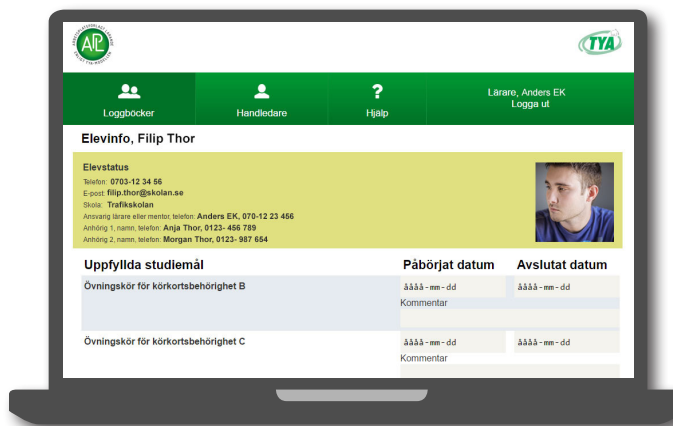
APL

TYA

Loggböcker
Handledare
?
Hjälp
Lärare, Anders EK
Logga ut

Elevinfo, Filip Thor

Elevstatus
Telefon: 0703-12 34 56
E-post: filip.thor@skolan.se
Skola: Trafikskolan
Ansvarig lärare eller mentor, telefon: Anders EK, 070-12 23 456
Anhörig 1, namn, telefon: Anja Thor, 0123- 456 789
Anhörig 2, namn, telefon: Morgan Thor, 0123- 987 654

| Uppfyllda studiemål | Påbörjat datum | Avslutat datum |
|---|---|---|
| Övningskör för körkortsbehörighet B | åååå-mm-dd Kommentar | åååå-mm-dd |
| Övningskör för körkortsbehörighet C | åååå-mm-dd Kommentar | åååå-mm-dd |